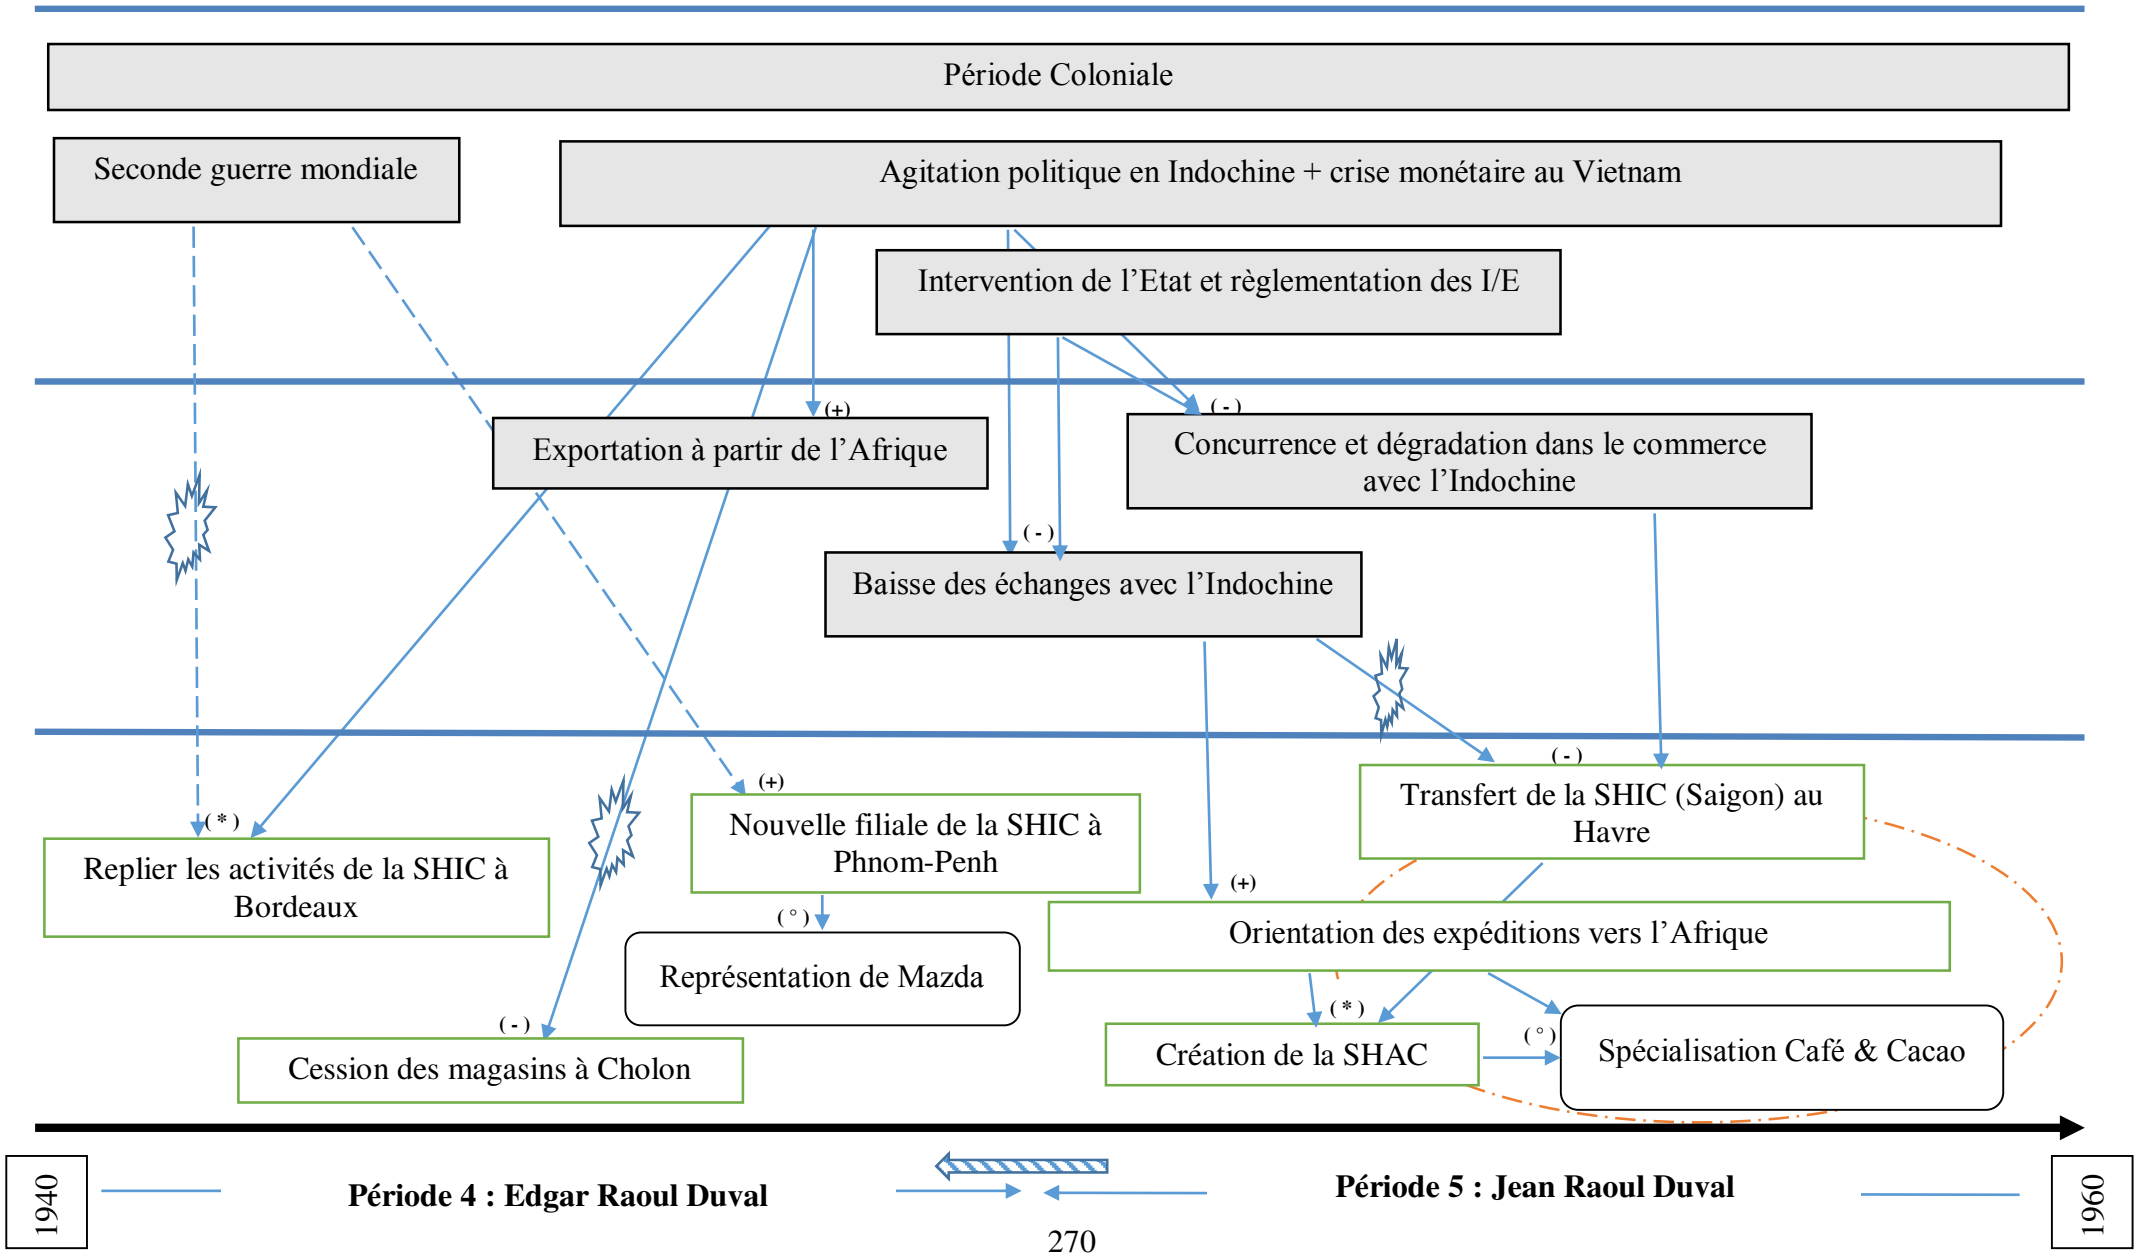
Période Coloniale

Seconde guerre mondiale

Agitation politique en Indochine + crise monétaire au Vietnam

Intervention de l'Etat et règlementation des I/E

(+)

Exportation à partir de l'Afrique

( - )

Concurrence et dégradation dans le commerce avec l'Indochine

( - )

Baisse des échanges avec l'Indochine

( - )

Transfert de la SHIC (Saigon) au Havre

(+)

Nouvelle filiale de la SHIC à Phnom-Penh

( * )

Replier les activités de la SHIC à Bordeaux

( ° )

Représentation de Mazda

(+)

Orientation des expéditions vers l'Afrique

( - )

Cession des magasins à Cholon

( * )

Création de la SHAC

( ° )

Spécialisation Café & Cacao

1940

Période 4 : Edgar Raoul Duval

Période 5 : Jean Raoul Duval

1960

270